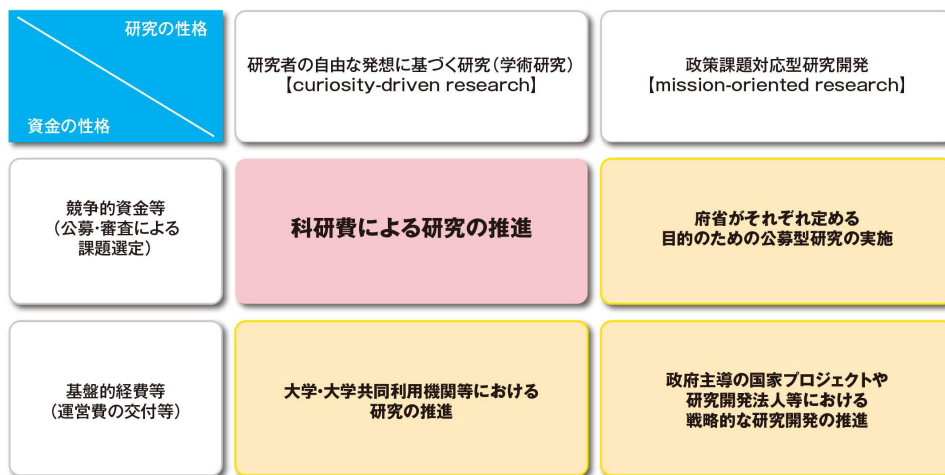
| 研究の性格 / 資金の性格 | 研究者の自由な発想に基づく研究（学術研究）【curiosity-driven research】 | 政策課題対応型研究開発【mission-oriented research】 |
|---|---|---|
| 競争的資金等（公募·審査による課題選定） | 科研費による研究の推進 | 府省がそれぞれ定める目的のための公募型研究の実施 |
| 基盤的経費等（運営費の交付等） | 大学·大学共同利用機関等における研究の推進 | 政府主導の国家プロジェクトや研究開発法人等における戦略的な研究開発の推進 |